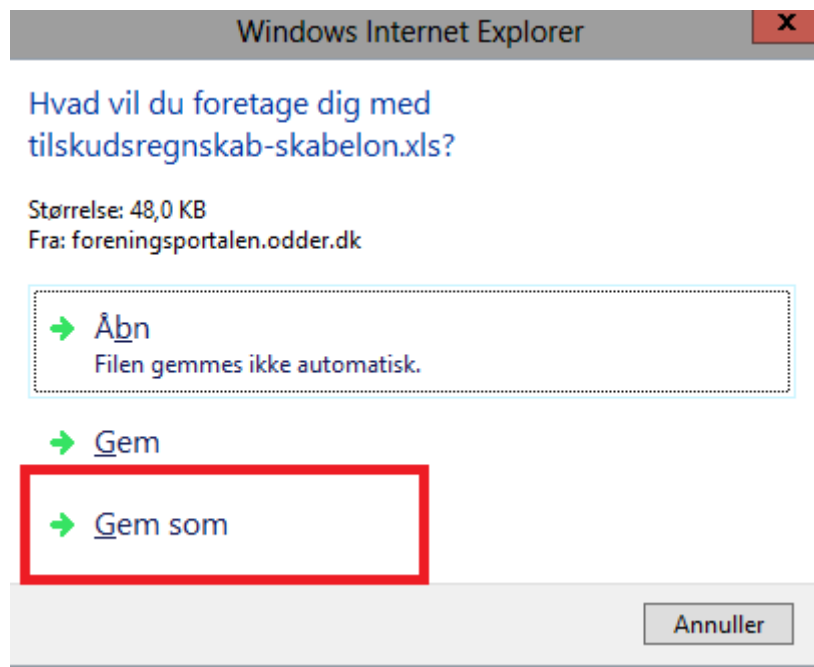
Windows Internet Explorer

x

Hvad vil du foretage dig med tilskudsregnskab-skabelon.xls?

Størrelse: 48,0 KB
Fra: foreningsportalen.odder.dk

Åbn
Filen gemmes ikke automatisk.

Gem

Gem som

Annuller